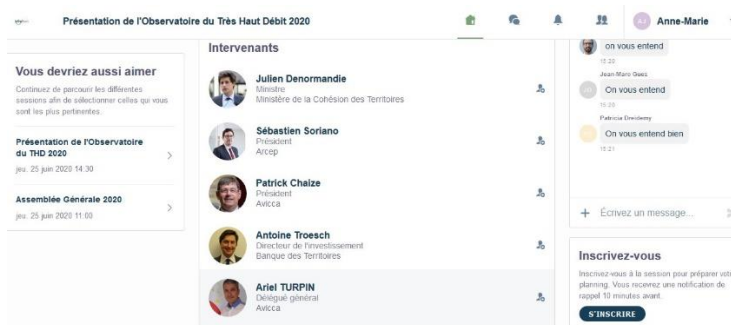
Présentation de l'Observatoire du Très Haut Débit 2020

AA Anne-Marie

Vous devriez aussi aimer

Continuez de parcourir les différentes sessions afin de sélectionner celles qui vous sont les plus pertinentes.

Présentation de l'Observatoire du THD 2020
jeu. 25 juin 2020 14:30

Assemblée Générale 2020
jeu. 25 juin 2020 11:00

Intervenants

Julien Denormandie
Ministre
Ministère de la Cohésion des Territoires

Sébastien Soriano
Président
Arcep

Patrick Chaize
Président
Avicca

Antoine Troesch
Directeur de l'investissement
Banque des Territoires

Ariel TURPIN
Délégué général
Avicca

on vous entend
15:20
Jean Marc Gaës
On vous entend
15:20
Patricia Dreidemy
On vous entend bien
15:21

Écrivez un message...

Inscrivez-vous

Inscrivez-vous à la session pour préparer vot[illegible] planning. Vous recevrez une notification de rappel 10 minutes avant.

S'INSCRIRE